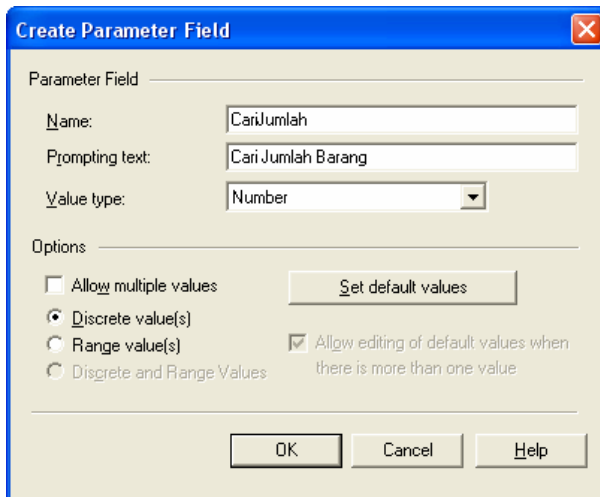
Create Parameter Field

Parameter Field

Name: CariJumlah

Prompting text: Cari Jumlah Barang

Value type: Number

Options

Allow multiple values

Set default values

Discrete value(s)

Range value(s)

Discrete and Range Values

Allow editing of default values when there is more than one value

OK

Cancel

Help